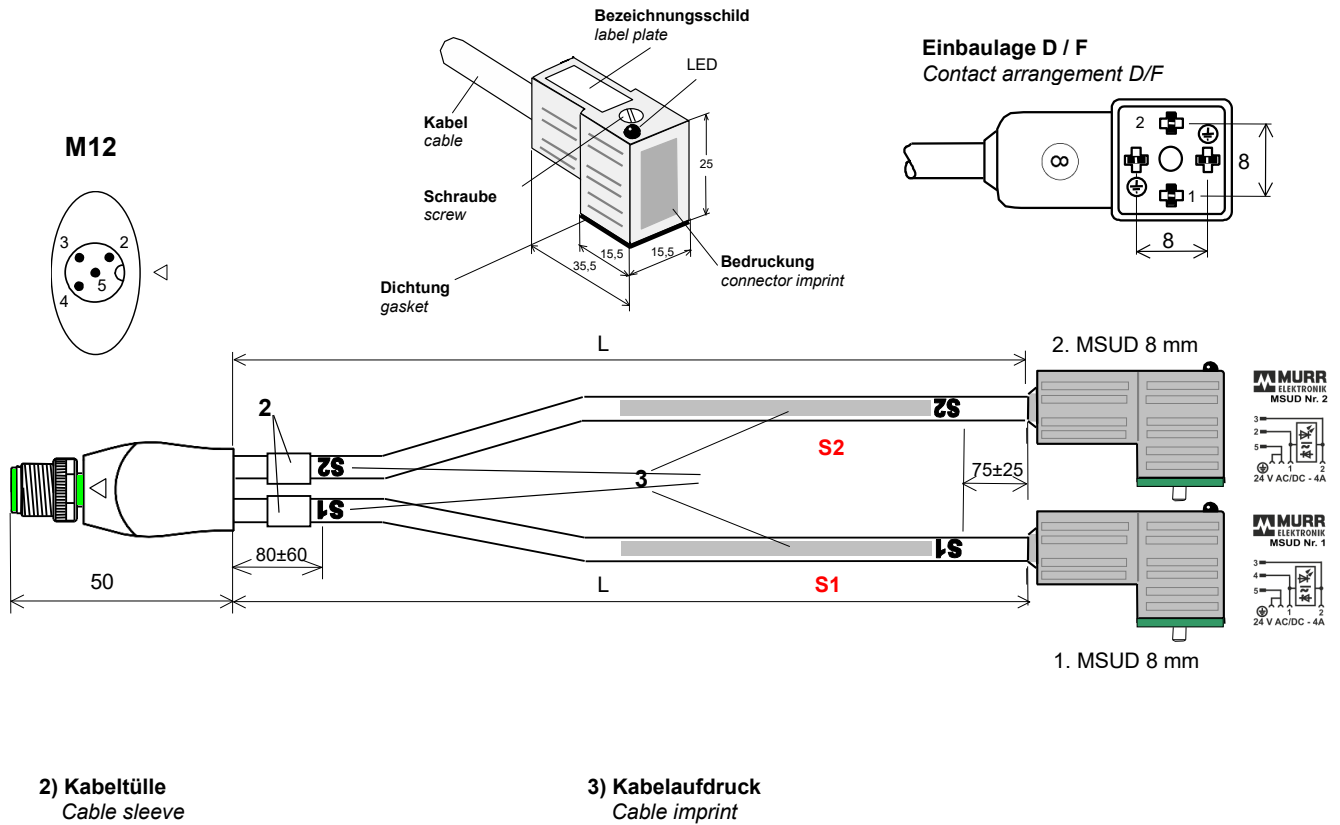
M12

3 2
5
4

Kabel
cable

Bezeichnungsschild
label plate

LED

Schraube
screw

25

Dichtung
gasket

35,5
15,5
15,5

Bedruckung
connector imprint

Einbaulage D / F
Contact arrangement D/F

2
1
8
8

L

2. MSUD 8 mm

MURR ELEKTRONIK MSUD Nr. 2
3
2
5
1 2
24 V AC/DC - 4A

2

S2

S2
S2

3

75±25

S1

S1

MURR ELEKTRONIK MSUD Nr. 1
3
4
5
1 2
24 V AC/DC - 4A

80±60

S1

50

L

S1

1. MSUD 8 mm

2) Kabeltülle
Cable sleeve

3) Kabelaufdruck
Cable imprint